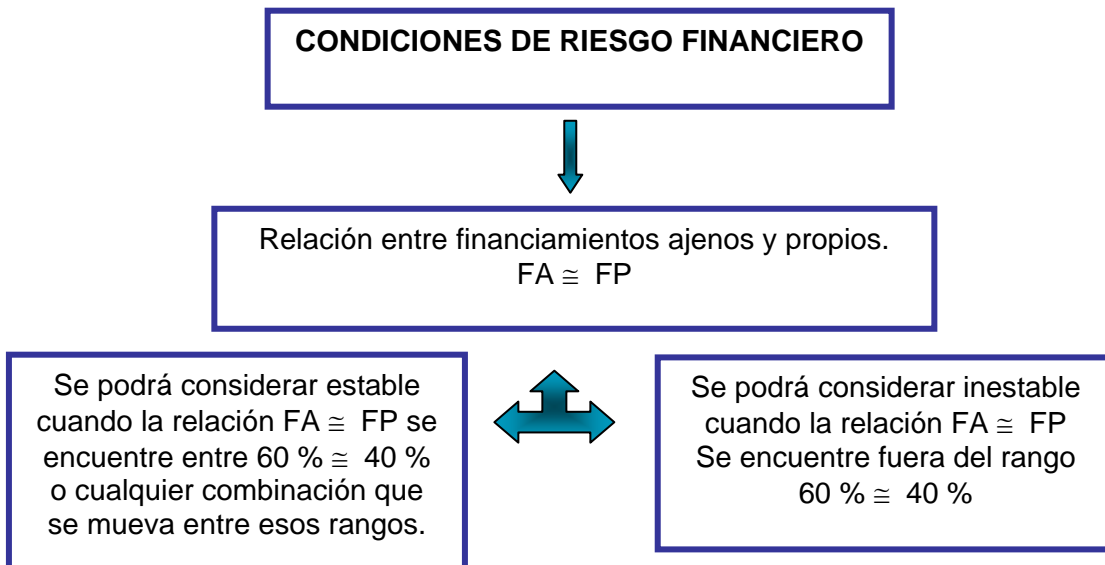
CONDICIONES DE RIESGO FINANCIERO

Relación entre financiamientos ajenos y propios.
FA $\cong$ FP

Se podrá considerar estable cuando la relación FA $\cong$ FP se encuentre entre 60 % $\cong$ 40 % o cualquier combinación que se mueva entre esos rangos.

Se podrá considerar inestable cuando la relación FA $\cong$ FP Se encuentre fuera del rango 60 % $\cong$ 40 %